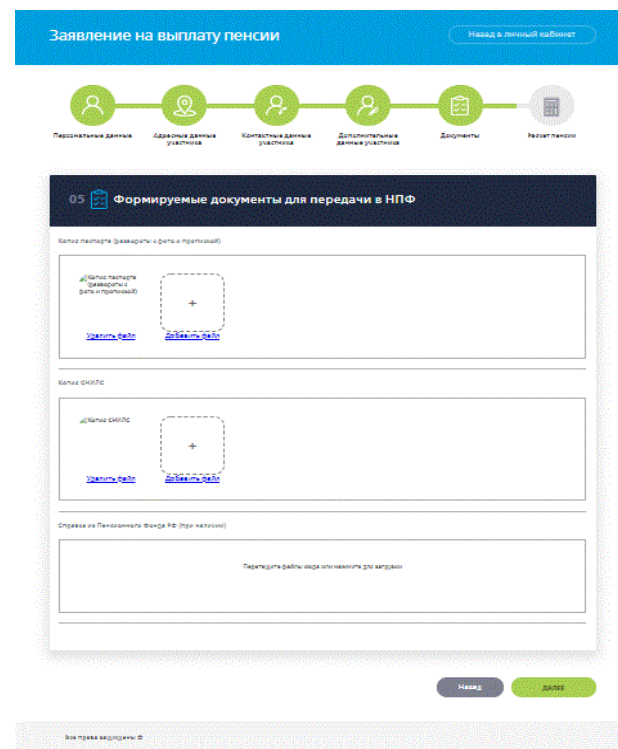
Заявление на выплату пенсии

Назад в личный кабинет

Персональные данные

Адресные данные участника

Контактные данные участника

Дополнительные данные участника

Документы

Расчет пенсии

05 Формируемые документы для передачи в НПФ

Копия паспорта (развороты с фото и пропиской)

Копия паспорта (развороты с фото и пропиской)

+

Удалить файл

Добавить файл

Копия СНИЛС

Копия СНИЛС

+

Удалить файл

Добавить файл

Справка из Пенсионного Фонда РФ (при наличии)

Перетащите файлы сюда или нажмите для загрузки

Назад

Далее

Все права защищены ©